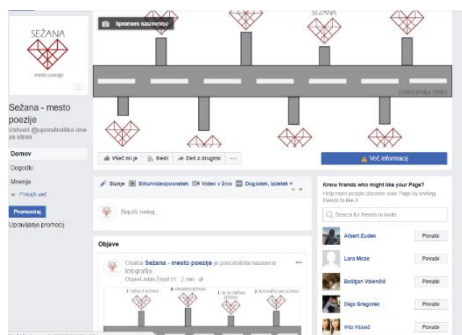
SEŽANA
mesto poezije

Spremeni naslovnico

SEŽANA

Sežana - mesto poezije
Ustvari @uporabniško ime za stran

Domov
Dogodki
Mnenja
Prikaži več

Promoviraj
Upravljanje promocij

Všeč mi je
Sledi
Deli z drugimi
...

Več informacij

Stanje
Slika/videoposnetek
Video v živo
Dogodek, izdelek +

Napiši nekaj ...

Objave

Oseba Sežana - mesto poezije je posodobila naslovno fotografijo.
Objavi Jaka Žnidar 21 · 2 min

Know friends who might like your Page?
Help more people discover your Page by inviting friends to like it.

Search for friends to invite

Albert Zudek
Povabi
Lara Moze
Povabi
Boštjan Valenčič
Povabi
Deja Gregorec
Povabi
Vid Kosič
Povabi